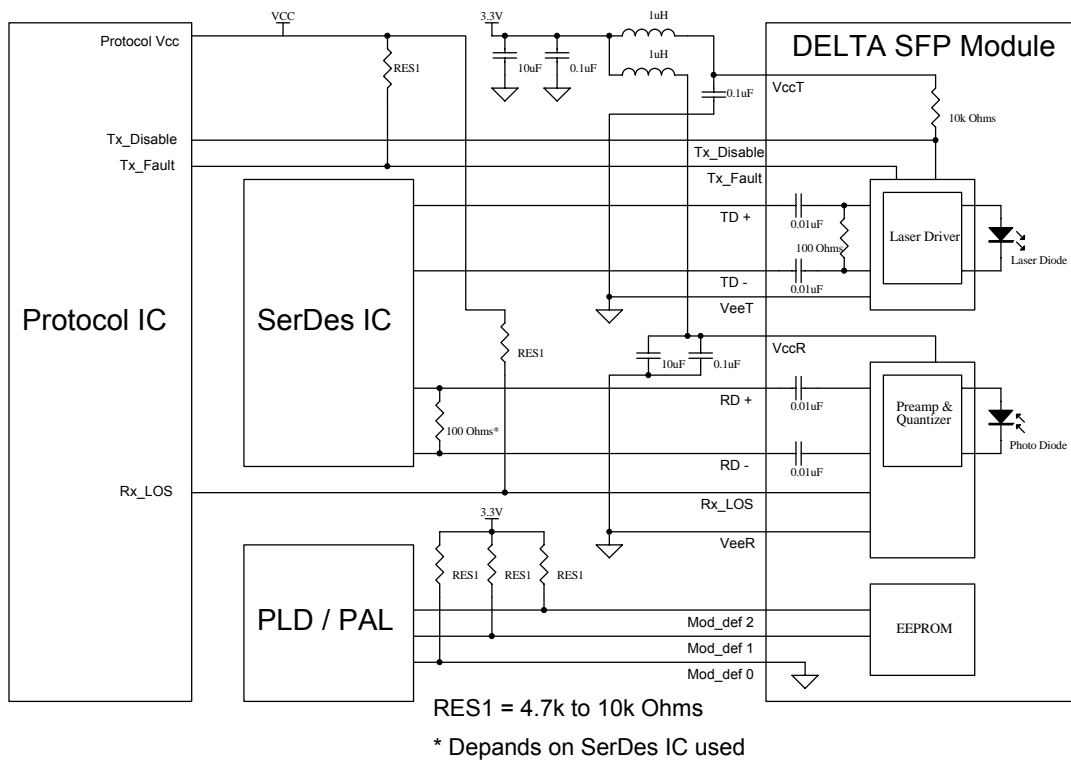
Protocol IC

Protocol Vcc

Tx_Disable

Tx_Fault

Rx_LOS

VCC

RES1

3.3V

10uF

0.1uF

1uH

1uH

0.1uF

DELTA SFP Module

VccT

10k Ohms

Tx_Disable

Tx_Fault

SerDes IC

TD +

0.01uF

100 Ohms

Laser Driver

Laser Diode

TD -

0.01uF

VeeT

RES1

10uF

0.1uF

VccR

RD +

0.01uF

100 Ohms*

Preamp & Quantizer

Photo Diode

RD -

0.01uF

Rx_LOS

VeeR

3.3V

RES1

RES1

RES1

PLD / PAL

Mod_def 2

Mod_def 1

Mod_def 0

EEPROM

RES1 = 4.7k to 10k Ohms

* Depands on SerDes IC used